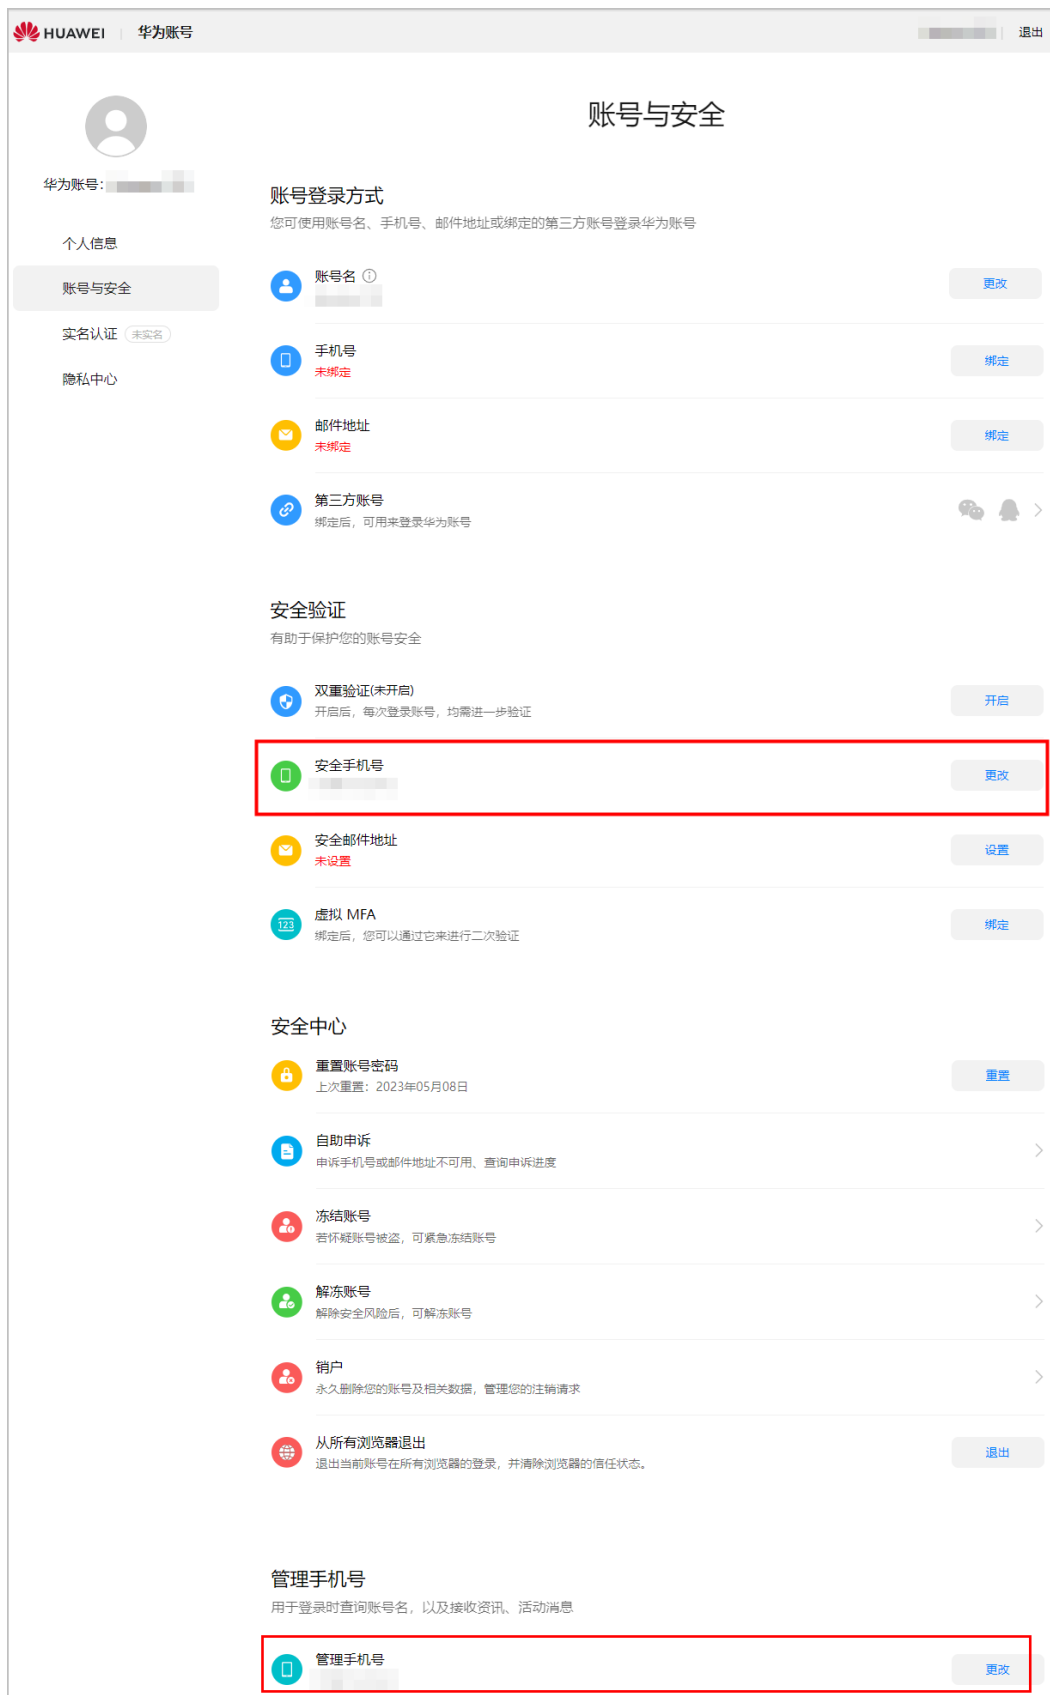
HUAWEI | 华为账号

退出

华为账号: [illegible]

个人信息

账号与安全

实名认证 未实名

隐私中心

账号与安全

账号登录方式

您可使用账号名、手机号、邮件地址或绑定的第三方账号登录华为账号

账号名 ⓘ
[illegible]
更改

手机号
未绑定
绑定

邮件地址
未绑定
绑定

第三方账号
绑定后，可用来登录华为账号

安全验证

有助于保护您的账号安全

双重验证(未开启)
开启后，每次登录账号，均需进一步验证
开启

安全手机号
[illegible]
更改

安全邮件地址
未设置
设置

虚拟 MFA
绑定后，您可以通过它来进行二次验证
绑定

安全中心

重置账号密码
上次重置：2023年05月08日
重置

自助申诉
申诉手机号或邮件地址不可用、查询申诉进度

冻结账号
若怀疑账号被盗，可紧急冻结账号

解冻账号
解除安全风险后，可解冻账号

销户
永久删除您的账号及相关数据，管理您的注销请求

从所有浏览器退出
退出当前账号在所有浏览器的登录，并清除浏览器的信任状态。
退出

管理手机号

用于登录时查询账号名，以及接收资讯、活动消息

管理手机号
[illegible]
更改